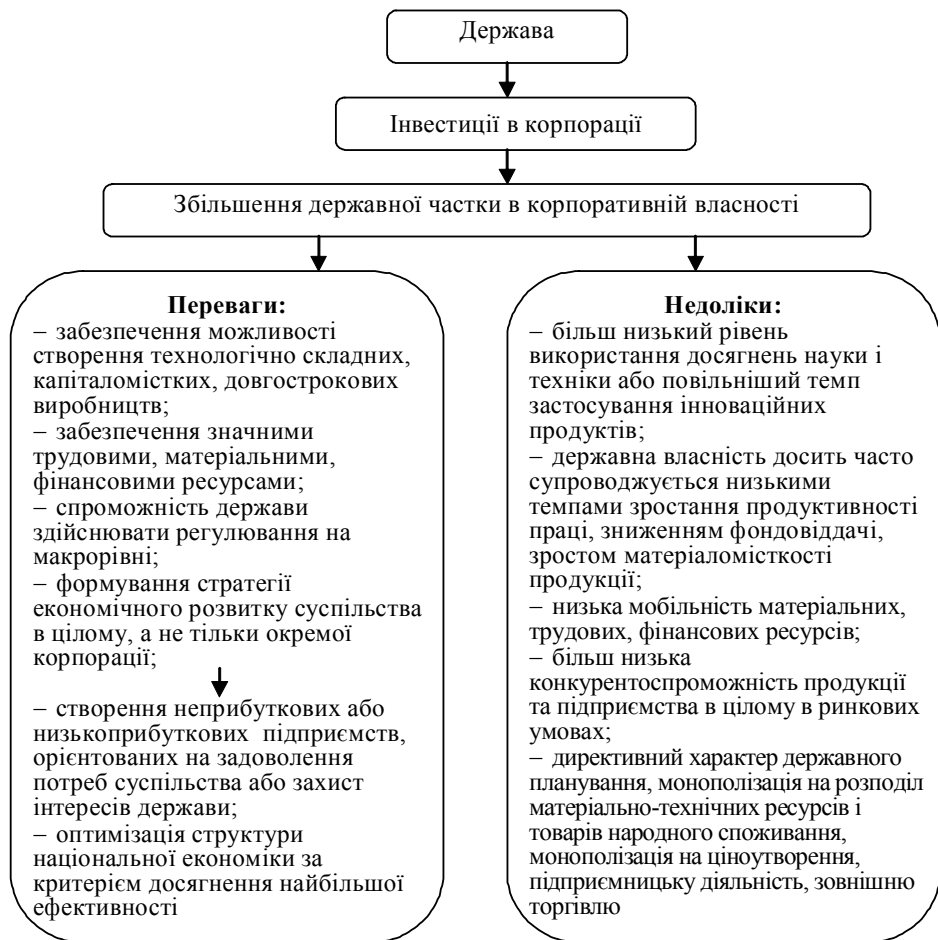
Держава

Інвестиції в корпорації

Збільшення державної частки в корпоративній власності

Переваги:
– забезпечення можливості створення технологічно складних, капіталомістких, довгострокових виробництв;
– забезпечення значними трудовими, матеріальними, фінансовими ресурсами;
– спроможність держави здійснювати регулювання на макрорівні;
– формування стратегії економічного розвитку суспільства в цілому, а не тільки окремої корпорації;
– створення неприбуткових або низькоприбуткових підприємств, орієнтованих на задоволення потреб суспільства або захист інтересів держави;
– оптимізація структури національної економіки за критерієм досягнення найбільшої ефективності

Недоліки:
– більш низький рівень використання досягнень науки і техніки або повільніший темп застосування інноваційних продуктів;
– державна власність досить часто супроводжується низькими темпами зростання продуктивності праці, зниженням фондовіддачі, зростом матеріаломісткості продукції;
– низька мобільність матеріальних, трудових, фінансових ресурсів;
– більш низька конкурентоспроможність продукції та підприємства в цілому в ринкових умовах;
– директивний характер державного планування, монополізація на розподіл матеріально-технічних ресурсів і товарів народного споживання, монополізація на ціноутворення, підприємницьку діяльність, зовнішню торгівлю